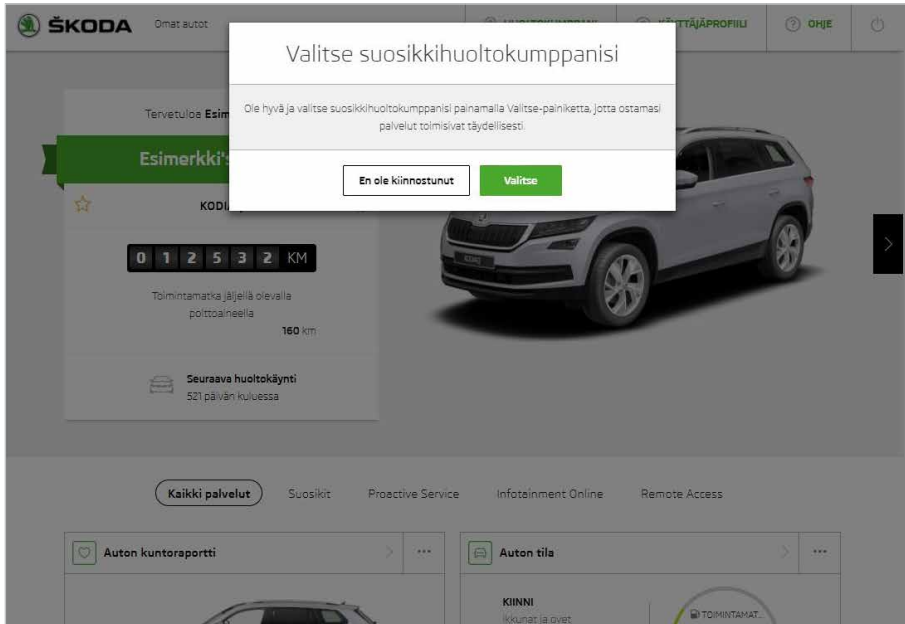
ŠKODA Omat autot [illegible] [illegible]TTÄJÄPROFIILI OHJE

Valitse suosikkihuoltokumppanisi

Ole hyvä ja valitse suosikkihuoltokumppanisi painamalla Valitse-painiketta, jotta ostamasi palvelut toimisivat täydellisesti.

En ole kiinnostunut Valitse

Tervetuloa Esim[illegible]

Esimerkki'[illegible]

KODI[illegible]

0 1 2 5 3 2 KM

Toimintamatka jäljellä olevalla polttoaineella
160 km

Seuraava huoltokäynti
521 päivän kuluessa

Kaikki palvelut Suosikit Proactive Service Infotainment Online Remote Access

Auton kuntoraportti ...

Auton tila ...

KIINNI
Ikkunat ja ovet

TOIMINTAMAT...